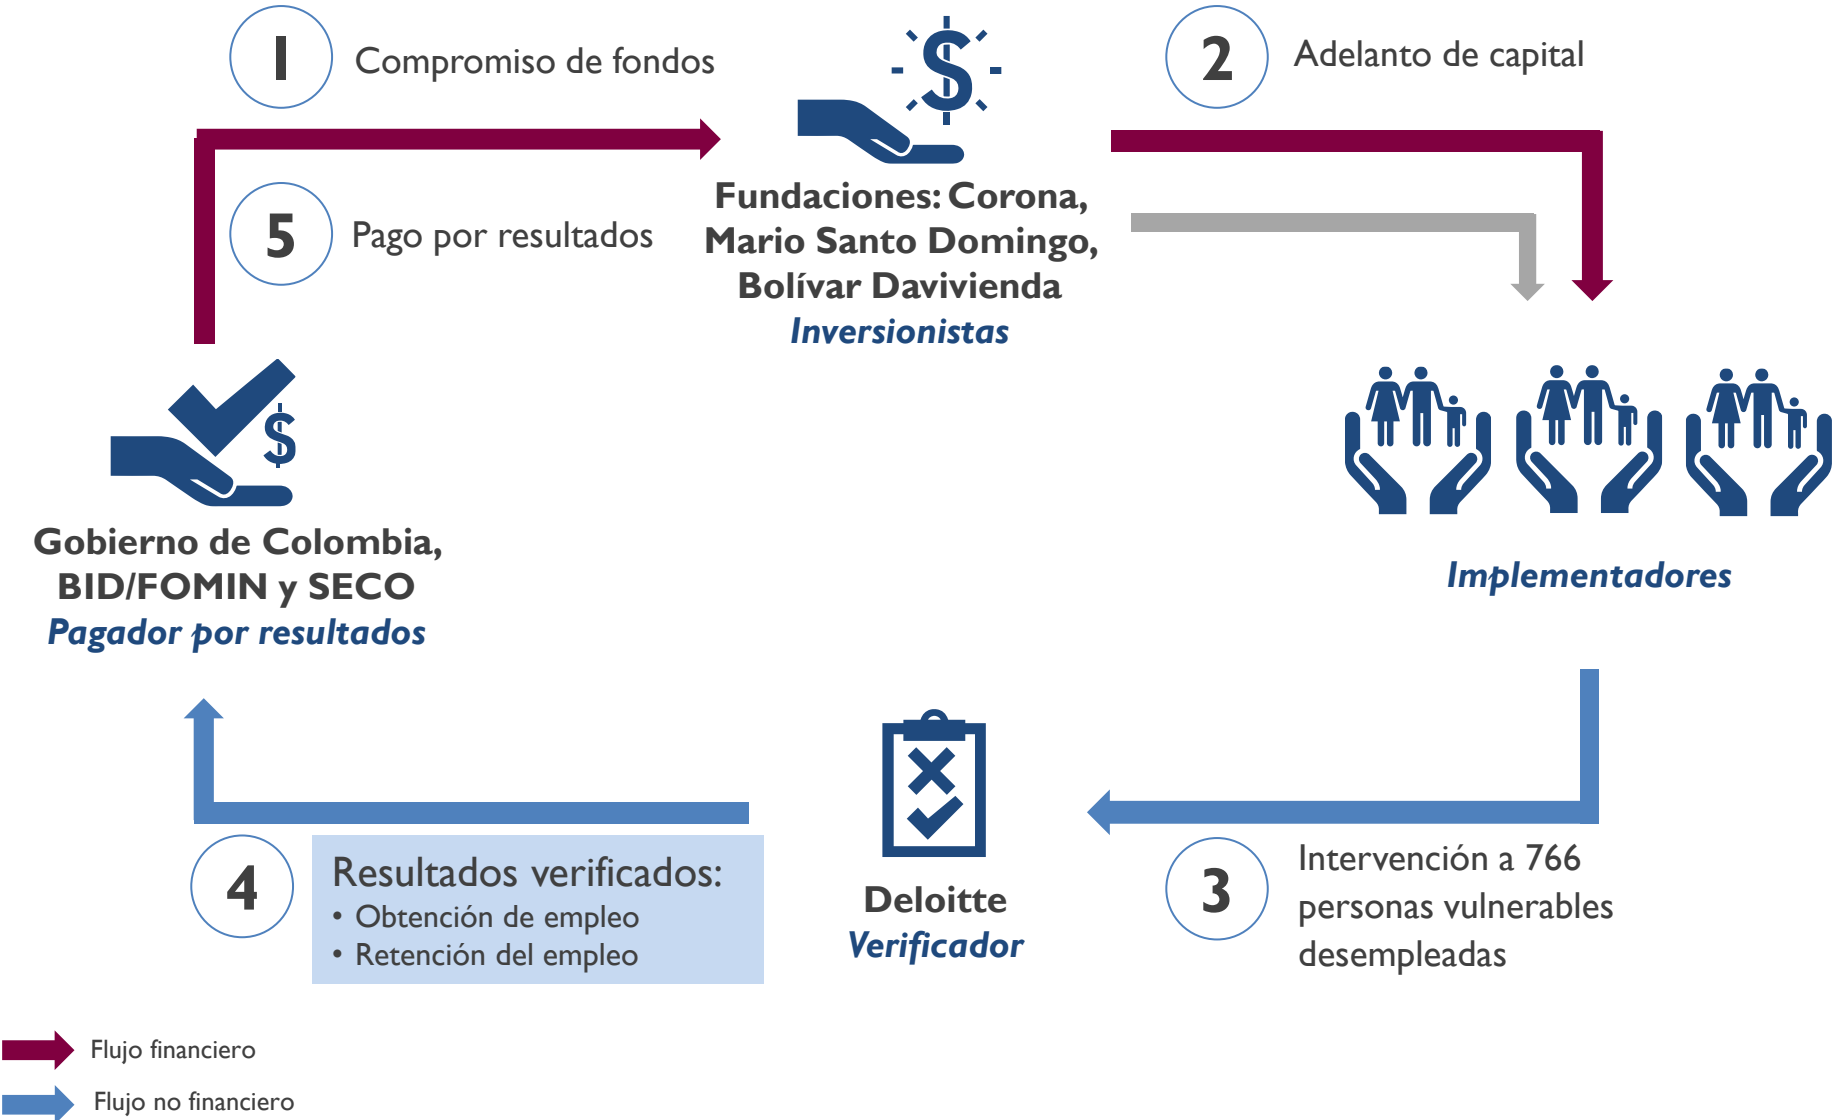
1 Compromiso de fondos

2 Adelanto de capital

Fundaciones: Corona, Mario Santo Domingo, Bolívar Davivienda
Inversionistas

5 Pago por resultados

Gobierno de Colombia, BID/FOMIN y SECO
Pagador por resultados

Implementadores

4 Resultados verificados:
• Obtención de empleo
• Retención del empleo

Deloitte
Verificador

3 Intervención a 766 personas vulnerables desempleadas

Flujo financiero
Flujo no financiero